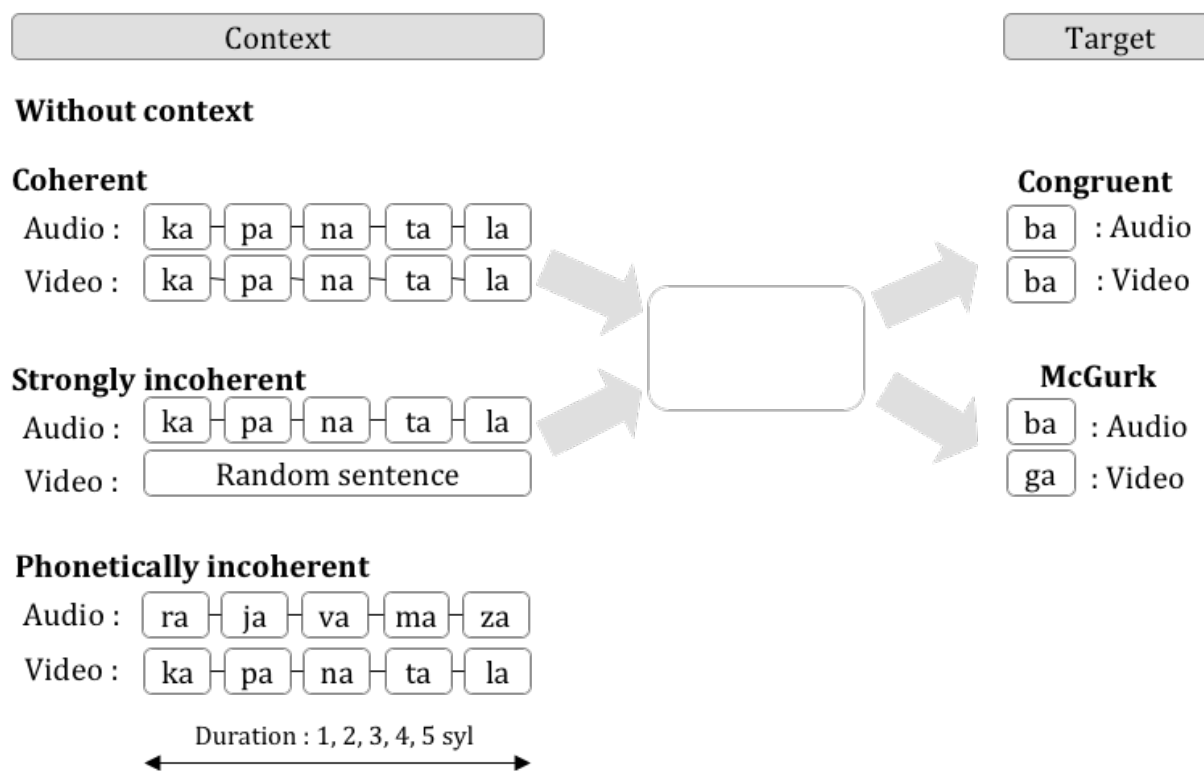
Context

Target

Without context

Coherent

Audio : ka pa na ta la

Video : ka pa na ta la

Congruent

ba : Audio

ba : Video

Strongly incoherent

Audio : ka pa na ta la

Video : Random sentence

McGurk

ba : Audio

ga : Video

Phonetically incoherent

Audio : ra ja va ma za

Video : ka pa na ta la

Duration : 1, 2, 3, 4, 5 syl